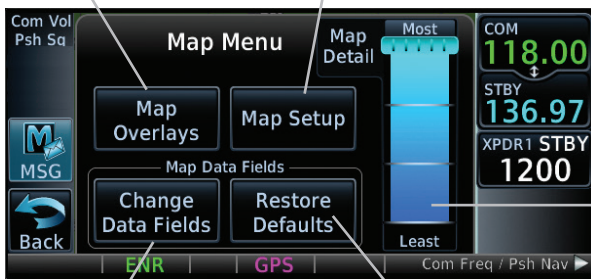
Com Vol
Psh Sq

Map Menu

Map Detail

Most

Least

Map Overlays

Map Setup

Map Data Fields

Change Data Fields

Restore Defaults

MSG

Back

COM
118.00

STBY
136.97

XPDR1 STBY
1200

ENR

GPS

Com Freq / Psh Nav